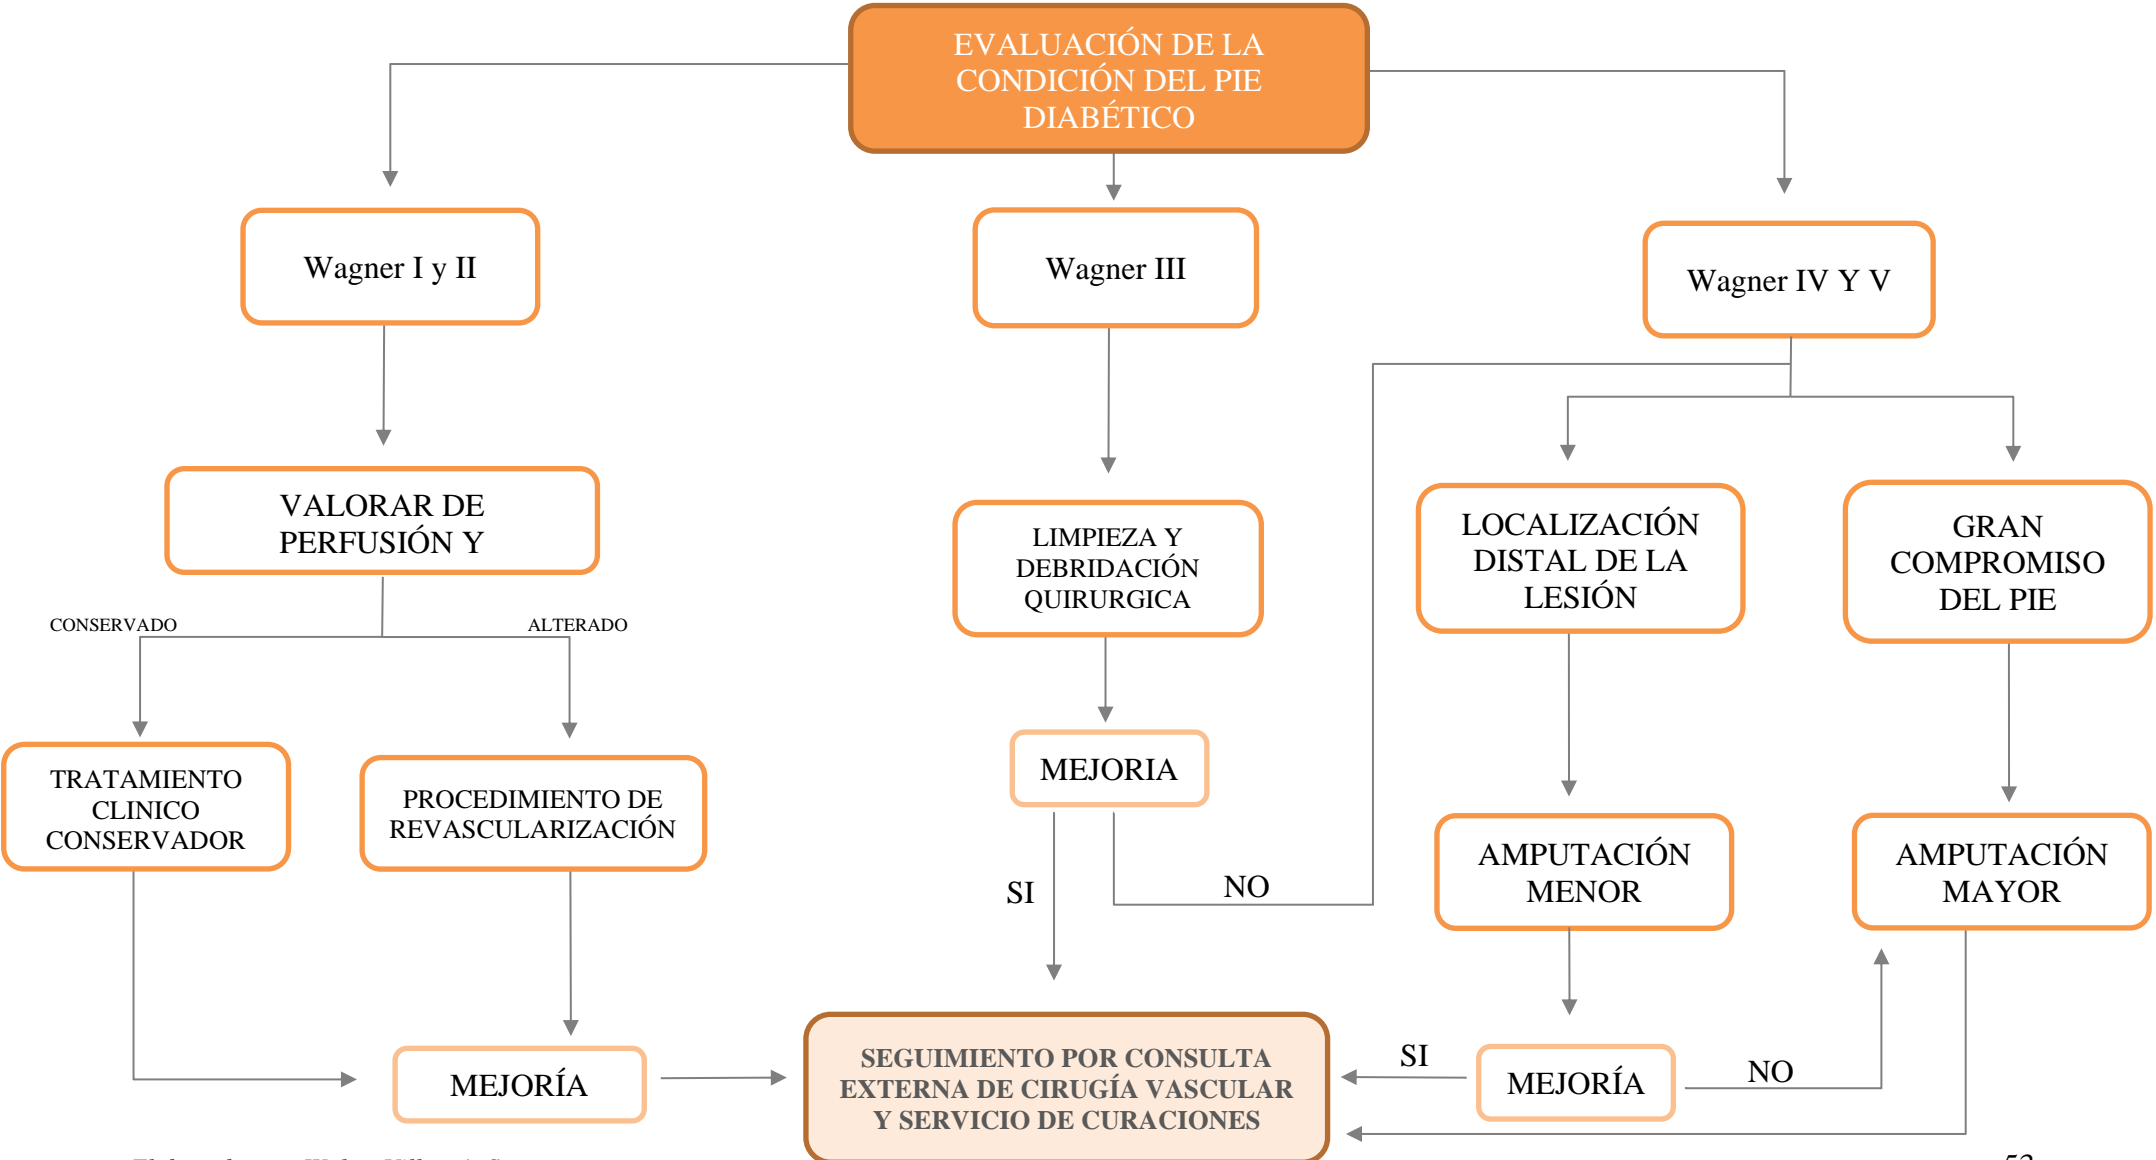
EVALUACIÓN DE LA CONDICIÓN DEL PIE DIABÉTICO

Wagner I y II

Wagner III

Wagner IV Y V

VALORAR DE PERFUSIÓN Y

CONSERVADO

ALTERADO

TRATAMIENTO CLINICO CONSERVADOR

PROCEDIMIENTO DE REVASCULARIZACIÓN

MEJORÍA

LIMPIEZA Y DEBRIDACIÓN QUIRURGICA

MEJORIA

SI

NO

LOCALIZACIÓN DISTAL DE LA LESIÓN

GRAN COMPROMISO DEL PIE

AMPUTACIÓN MENOR

AMPUTACIÓN MAYOR

SEGUIMIENTO POR CONSULTA EXTERNA DE CIRUGÍA VASCULAR Y SERVICIO DE CURACIONES

SI

MEJORÍA

NO

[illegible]